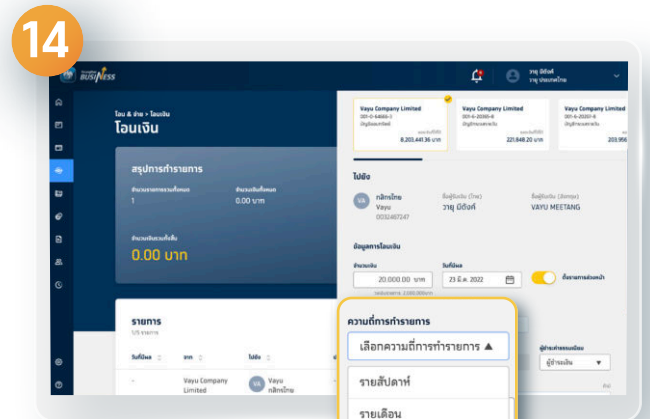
14

BUSINESS

วายุ มีตังค์
วายุ ประเทศไทย

โอน & จ่าย > โอนเงิน
โอนเงิน

สรุปการทำรายการ
จำนวนรายการทั้งหมด
1
จำนวนเงินทั้งหมด
0.00 บาท

จำนวนเงินรวมทั้งสิ้น
0.00 บาท

รายการ
1/5 รายการ

| วันที่โอน | จาก | ไปยัง |
|---|---|---|
| - | Vayu Company Limited | VA Vayu กสิกรไทย |

Vayu Company Limited
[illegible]
8,203,441.36 บาท

Vayu Company Limited
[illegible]
221,848.20 บาท

Vayu Company Limited
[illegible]
203,956

ไปยัง
VA กสิกรไทย Vayu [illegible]
ชื่อผู้รับเงิน (ไทย) วายุ มีตังค์
ชื่อผู้รับเงิน (อังกฤษ) VAYU MEETANG

ข้อมูลการโอนเงิน
จำนวนเงิน
20,000.00 บาท
วันที่โอน
23 มี.ค. 2022
ตั้งรายการล่วงหน้า

ความถี่การทำรายการ
เลือกความถี่การทำรายการ ▲
รายสัปดาห์
รายเดือน

ผู้ชำระค่าธรรมเนียม
ผู้ทำรายการ ▼